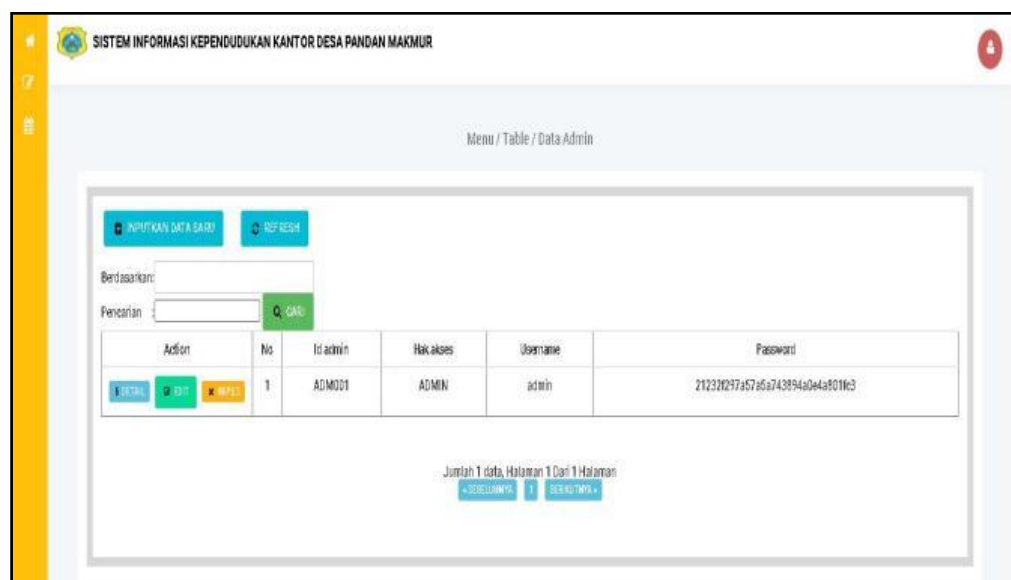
SISTEM INFORMASI KEPENDUDUKAN KANTOR DESA PANDAN MAKMUR

Menu / Table / Data Admin

INPUTKAN DATA BARU REFRESH

Berdasarkan:

Pencarian : CARI

| Action | No | Id admin | Hak akses | Username | Password |
|---|---|---|---|---|---|
| DETAIL EDIT HAPUS | 1 | ADM001 | ADMIN | admin | 21232f297a57a5a743894a0e4a801fc3 |

Jumlah 1 data, Halaman 1 Dari 1 Halaman

« SEBELUMNYA 1 BERIKUTNYA »